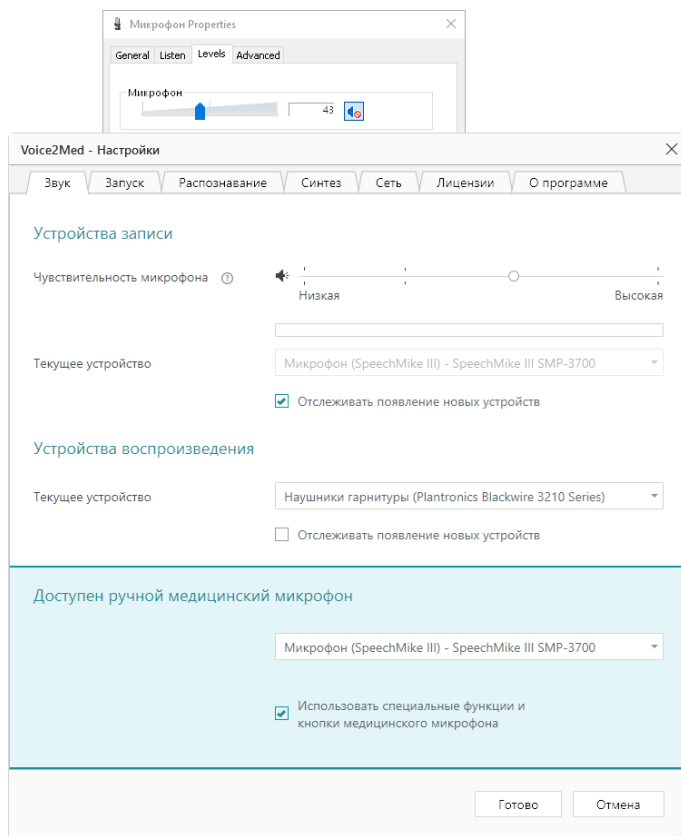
Микрофон Properties

General | Listen | Levels | Advanced

Микрофон

43

Voice2Med - Настройки

Звук | Запуск | Распознавание | Синтез | Сеть | Лицензии | О программе

Устройства записи

Чувствительность микрофона ?

Низкая

Высокая

Текущее устройство

Микрофон (SpeechMike III) - SpeechMike III SMP-3700

Отслеживать появление новых устройств

Устройства воспроизведения

Текущее устройство

Наушники гарнитуры (Plantronics Blackwire 3210 Series)

Отслеживать появление новых устройств

Доступен ручной медицинский микрофон

Микрофон (SpeechMike III) - SpeechMike III SMP-3700

Использовать специальные функции и кнопки медицинского микрофона

Готово

Отмена